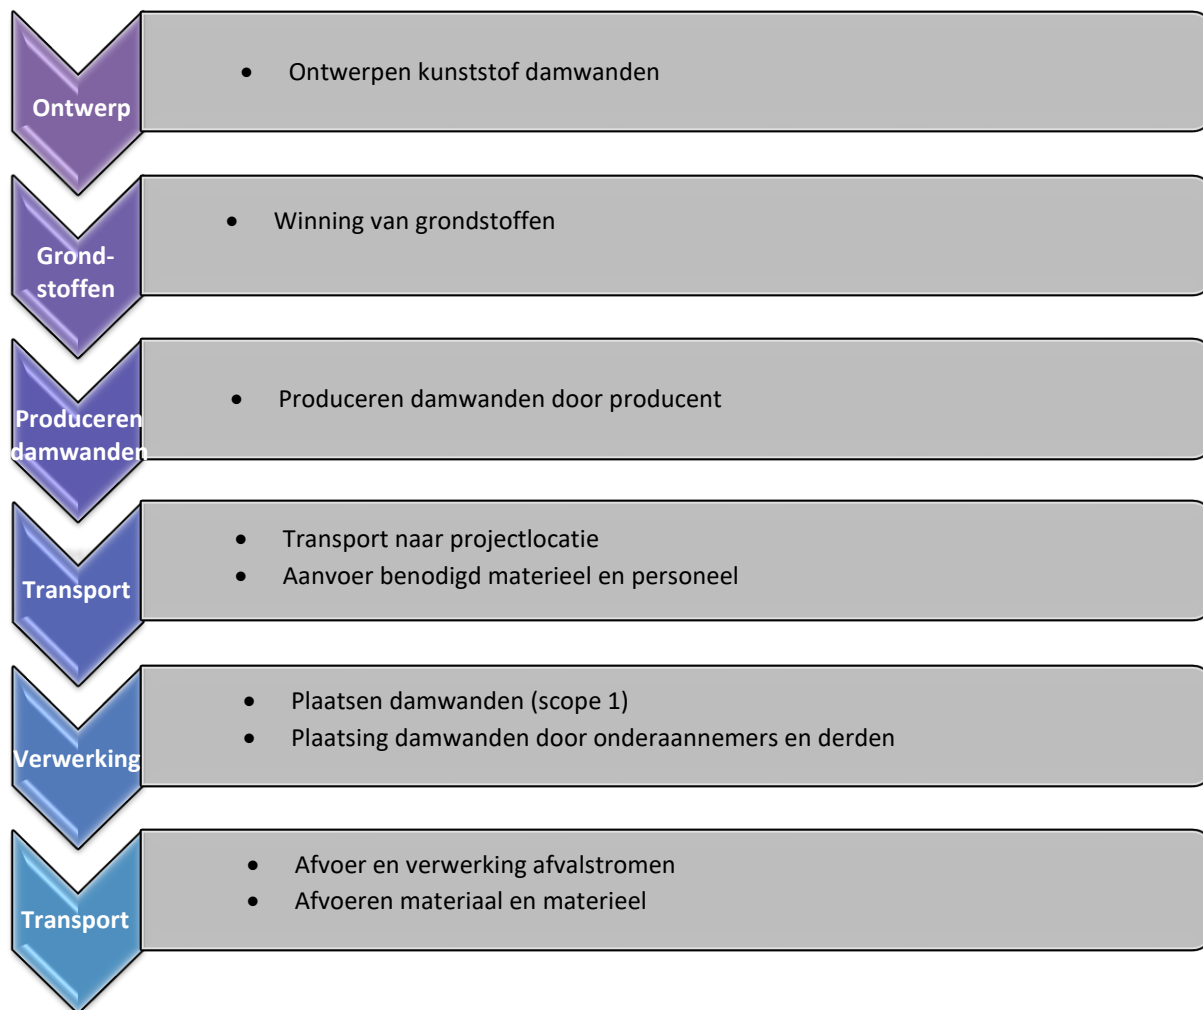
Ontwerp

- Ontwerpen kunststof damwanden

Grond-stoffen

- Winning van grondstoffen

Produceren damwanden

- Produceren damwanden door producent

Transport

- Transport naar projectlocatie
- Aanvoer benodigd materieel en personeel

Verwerking

- Plaatsen damwanden (scope 1)
- Plaatsing damwanden door onderaannemers en derden

Transport

- Afvoer en verwerking afvalstromen
- Afvoeren materiaal en materieel